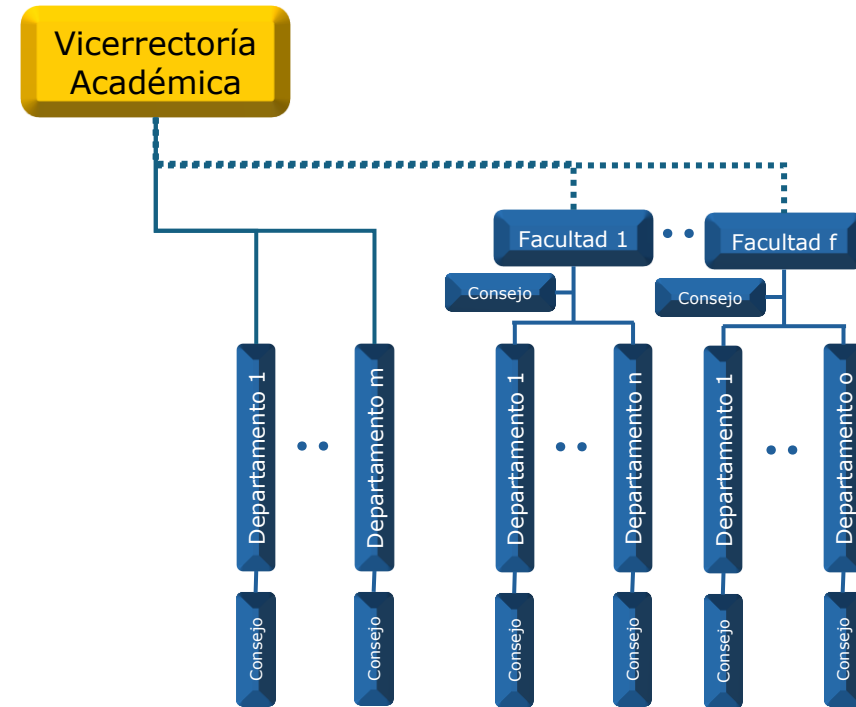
Vicerrectoría Académica

Facultad 1

Facultad f

Consejo

Consejo

Departamento 1

Departamento m

Departamento 1

Departamento n

Departamento 1

Departamento o

Consejo

Consejo

Consejo

Consejo

Consejo

Consejo